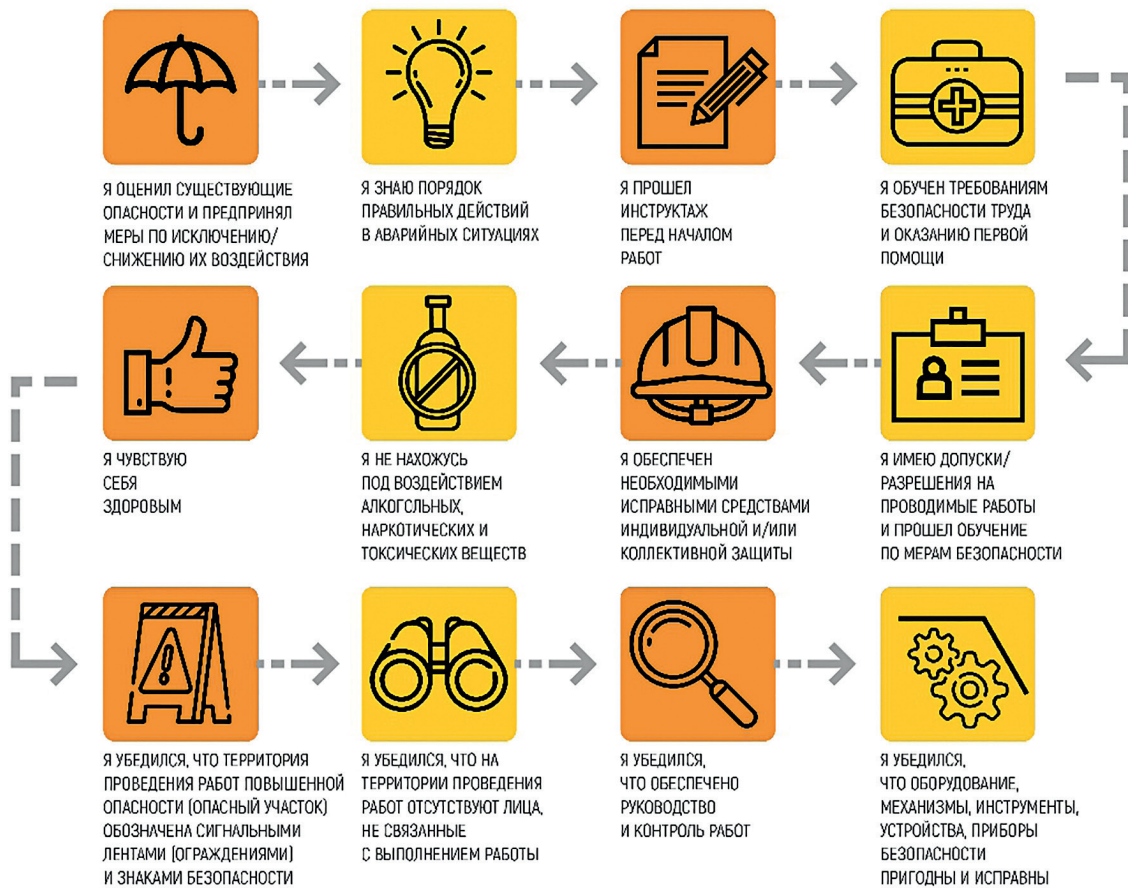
Я ОЦЕНИЛ СУЩЕСТВУЮЩИЕ ОПАСНОСТИ И ПРЕДПРИНЯЛ МЕРЫ ПО ИСКЛЮЧЕНИЮ/ СНИЖЕНИЮ ИХ ВОЗДЕЙСТВИЯ

Я ЗНАЮ ПОРЯДОК ПРАВИЛЬНЫХ ДЕЙСТВИЙ В АВАРИЙНЫХ СИТУАЦИЯХ

Я ПРОШЕЛ ИНСТРУКТАЖ ПЕРЕД НАЧАЛОМ РАБОТ

Я ОБУЧЕН ТРЕБОВАНИЯМ БЕЗОПАСНОСТИ ТРУДА И ОКАЗАНИЮ ПЕРВОЙ ПОМОЩИ

Я ЧУВСТВУЮ СЕБЯ ЗДОРОВЫМ

Я НЕ НАХОЖУСЬ ПОД ВОЗДЕЙСТВИЕМ АЛКОГОЛЬНЫХ, НАРКОТИЧЕСКИХ И ТОКСИЧЕСКИХ ВЕЩЕСТВ

Я ОБЕСПЕЧЕН НЕОБХОДИМЫМИ ИСПРАВНЫМИ СРЕДСТВАМИ ИНДИВИДУАЛЬНОЙ И/ИЛИ КОЛЛЕКТИВНОЙ ЗАЩИТЫ

Я ИМЕЮ ДОПУСКИ/ РАЗРЕШЕНИЯ НА ПРОВОДИМЫЕ РАБОТЫ И ПРОШЕЛ ОБУЧЕНИЕ ПО МЕРАМ БЕЗОПАСНОСТИ

Я УБЕДИЛСЯ, ЧТО ТЕРРИТОРИЯ ПРОВЕДЕНИЯ РАБОТ ПОВЫШЕННОЙ ОПАСНОСТИ (ОПАСНЫЙ УЧАСТОК) ОБОЗНАЧЕНА СИГНАЛЬНЫМИ ЛЕНТАМИ (ОГРАЖДЕНИЯМИ) И ЗНАКАМИ БЕЗОПАСНОСТИ

Я УБЕДИЛСЯ, ЧТО НА ТЕРРИТОРИИ ПРОВЕДЕНИЯ РАБОТ ОТСУТСТВУЮТ ЛИЦА, НЕ СВЯЗАННЫЕ С ВЫПОЛНЕНИЕМ РАБОТЫ

Я УБЕДИЛСЯ, ЧТО ОБЕСПЕЧЕНО РУКОВОДСТВО И КОНТРОЛЬ РАБОТ

Я УБЕДИЛСЯ, ЧТО ОБОРУДОВАНИЕ, МЕХАНИЗМЫ, ИНСТРУМЕНТЫ, УСТРОЙСТВА, ПРИБОРЫ БЕЗОПАСНОСТИ ПРИГОДНЫ И ИСПРАВНЫ